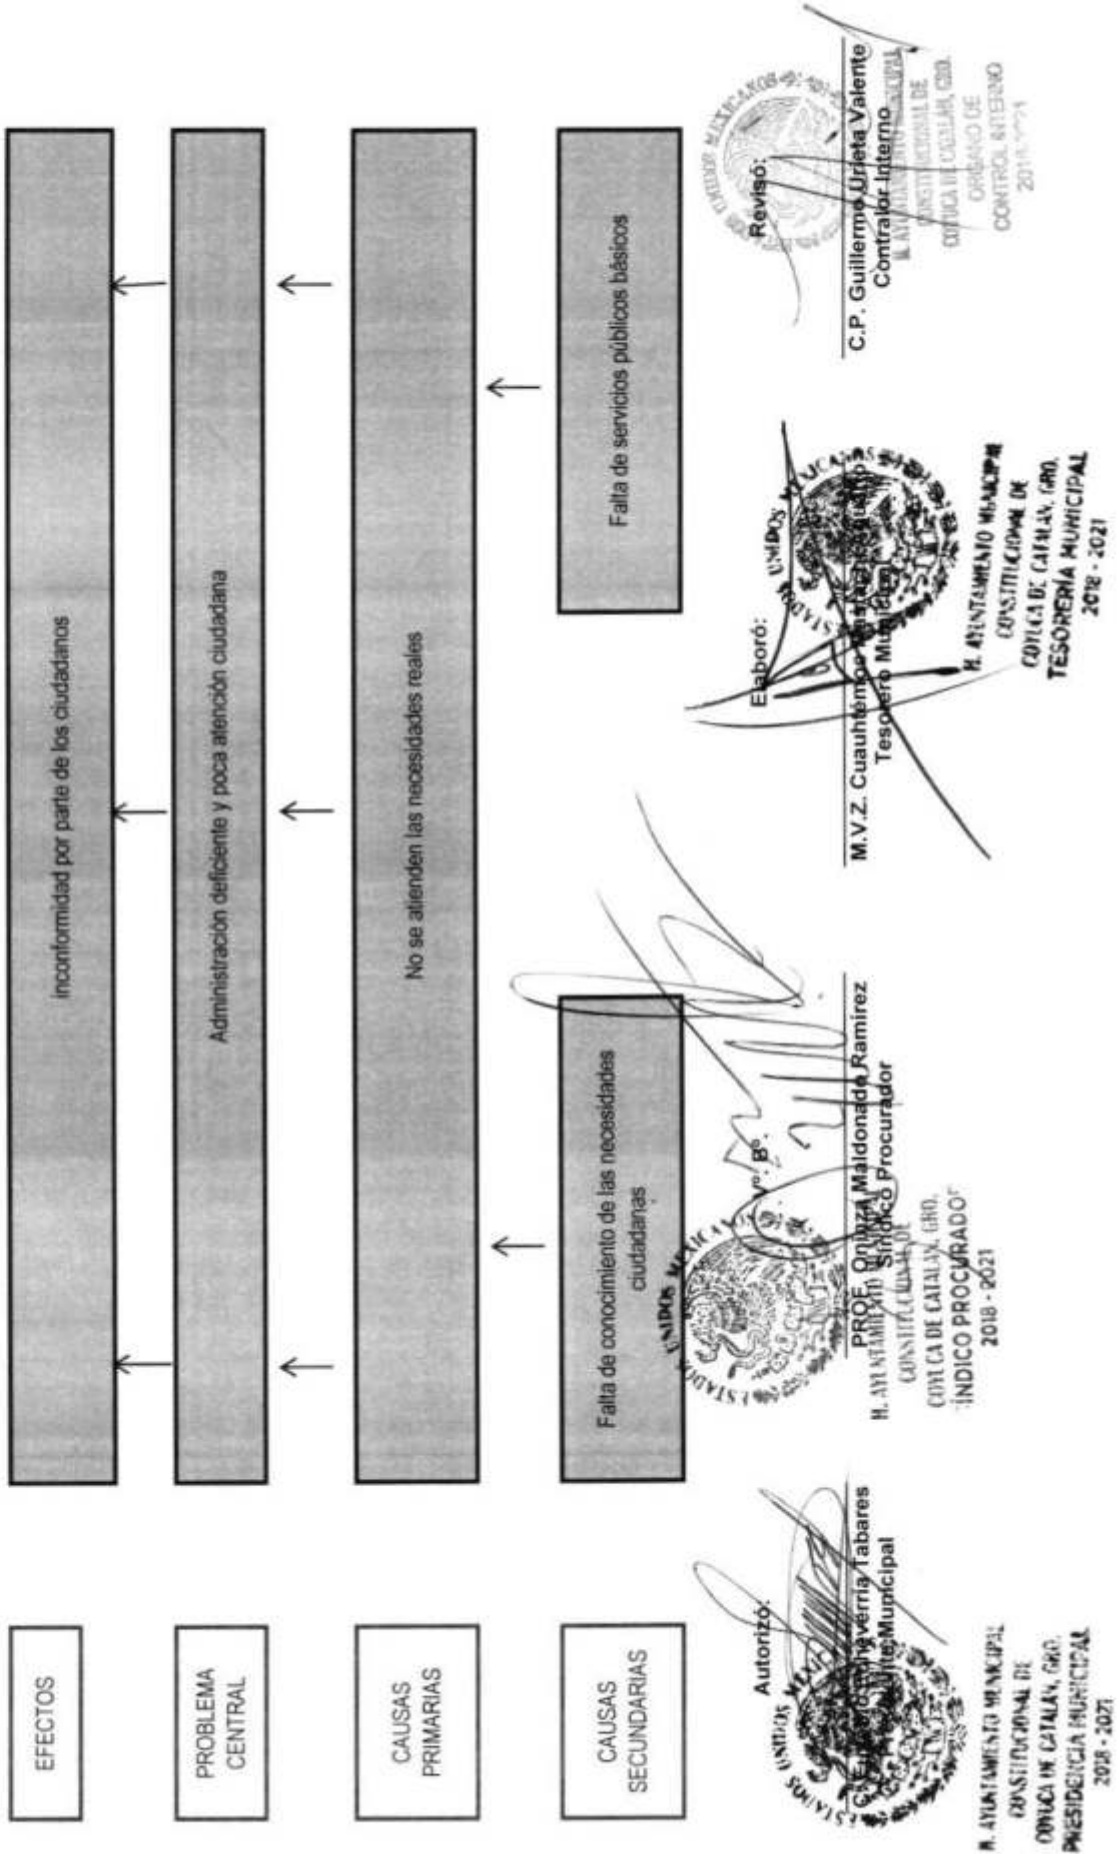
EFECTOS

Inconformidad por parte de los ciudadanos

PROBLEMA CENTRAL

Administración deficiente y poca atención ciudadana

CAUSAS PRIMARIAS

No se atienden las necesidades reales

CAUSAS SECUNDARIAS

Falta de conocimiento de las necesidades ciudadanas

Falta de servicios públicos básicos

Autorizó:
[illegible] Echeverría Tabares
Presidente Municipal
H. AYUNTAMIENTO MUNICIPAL CONSTITUCIONAL DE COYUCA DE CATALAN, GRO. PRESIDENCIA MUNICIPAL 2018 - 2021

Vo. Bo.
PROF. Onitza Maldonado Ramírez
Síndico Procurador
H. AYUNTAMIENTO MUNICIPAL CONSTITUCIONAL DE COYUCA DE CATALAN, GRO. SÍNDICO PROCURADOR 2018 - 2021

Elaboró:
M.V.Z. Cuauhtémoc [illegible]
Tesorero Municipal
H. AYUNTAMIENTO MUNICIPAL CONSTITUCIONAL DE COYUCA DE CATALAN, GRO. TESORERÍA MUNICIPAL 2018 - 2021

Revisó:
C.P. Guillermo Urieta Valente
Contralor Interno
H. AYUNTAMIENTO MUNICIPAL CONSTITUCIONAL DE COYUCA DE CATALAN, GRO. ÓRGANO DE CONTROL INTERNO 2018-2021